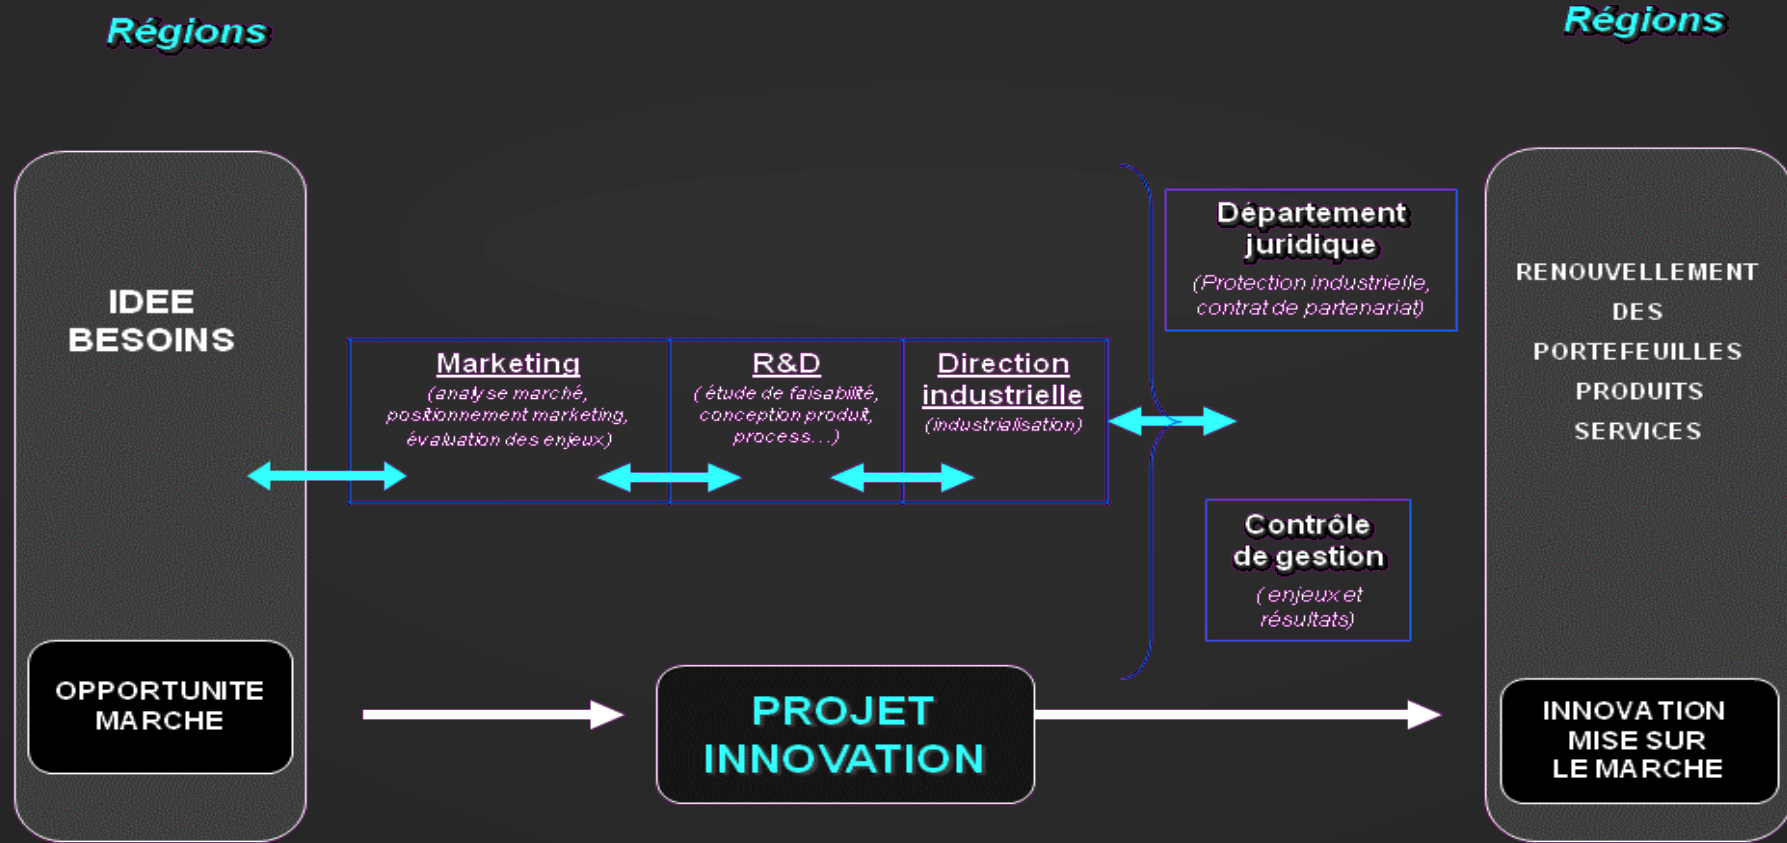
Régions

Régions

IDEE BESOINS

Marketing
(analyse marché, positionnement marketing, évaluation des enjeux)

R&D
( étude de faisabilité, conception produit, process…)

Direction industrielle
(industrialisation)

Département juridique
(Protection industrielle, contrat de partenariat)

Contrôle de gestion
( enjeux et résultats)

RENOUVELLEMENT DES PORTEFEUILLES PRODUITS SERVICES

OPPORTUNITE MARCHE

PROJET INNOVATION

INNOVATION MISE SUR LE MARCHE